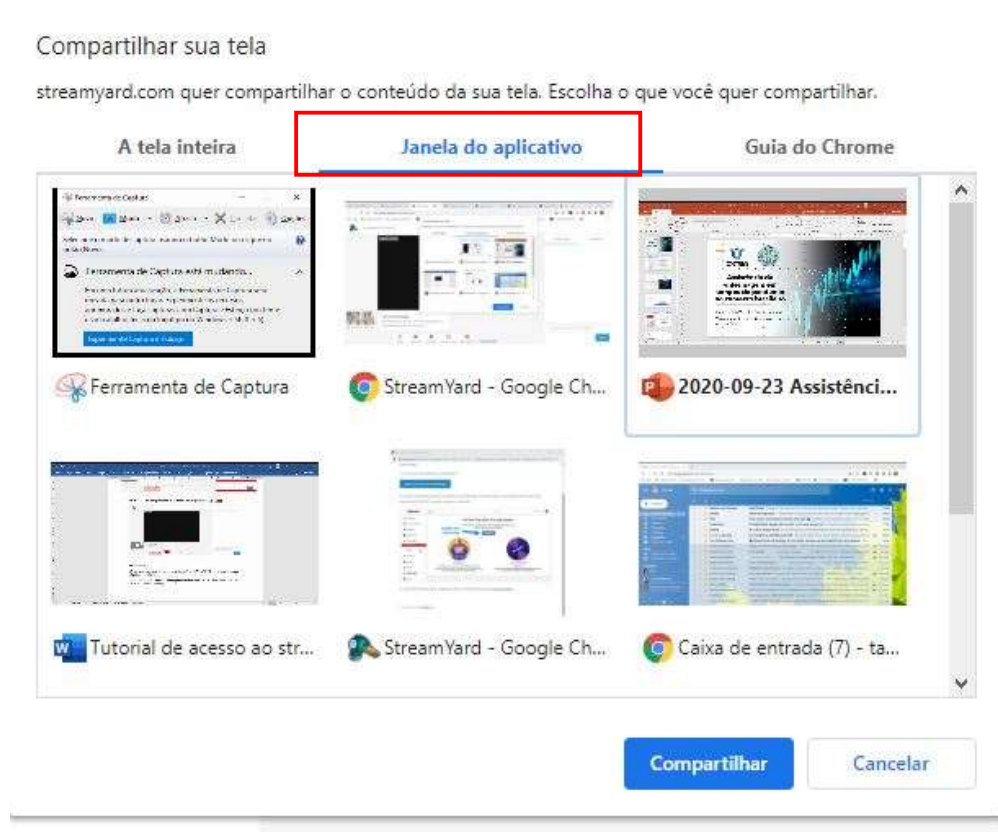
Compartilhar sua tela

streamyard.com quer compartilhar o conteúdo da sua tela. Escolha o que você quer compartilhar.

A tela inteira

Janela do aplicativo

Guia do Chrome

Ferramenta de Captura

Ferramenta de Captura

StreamYard - Google Ch...

2020-09-23 Assistênci...

Tutorial de acesso ao str...

StreamYard - Google Ch...

Caixa de entrada (7) - ta...

Compartilhar

Cancelar